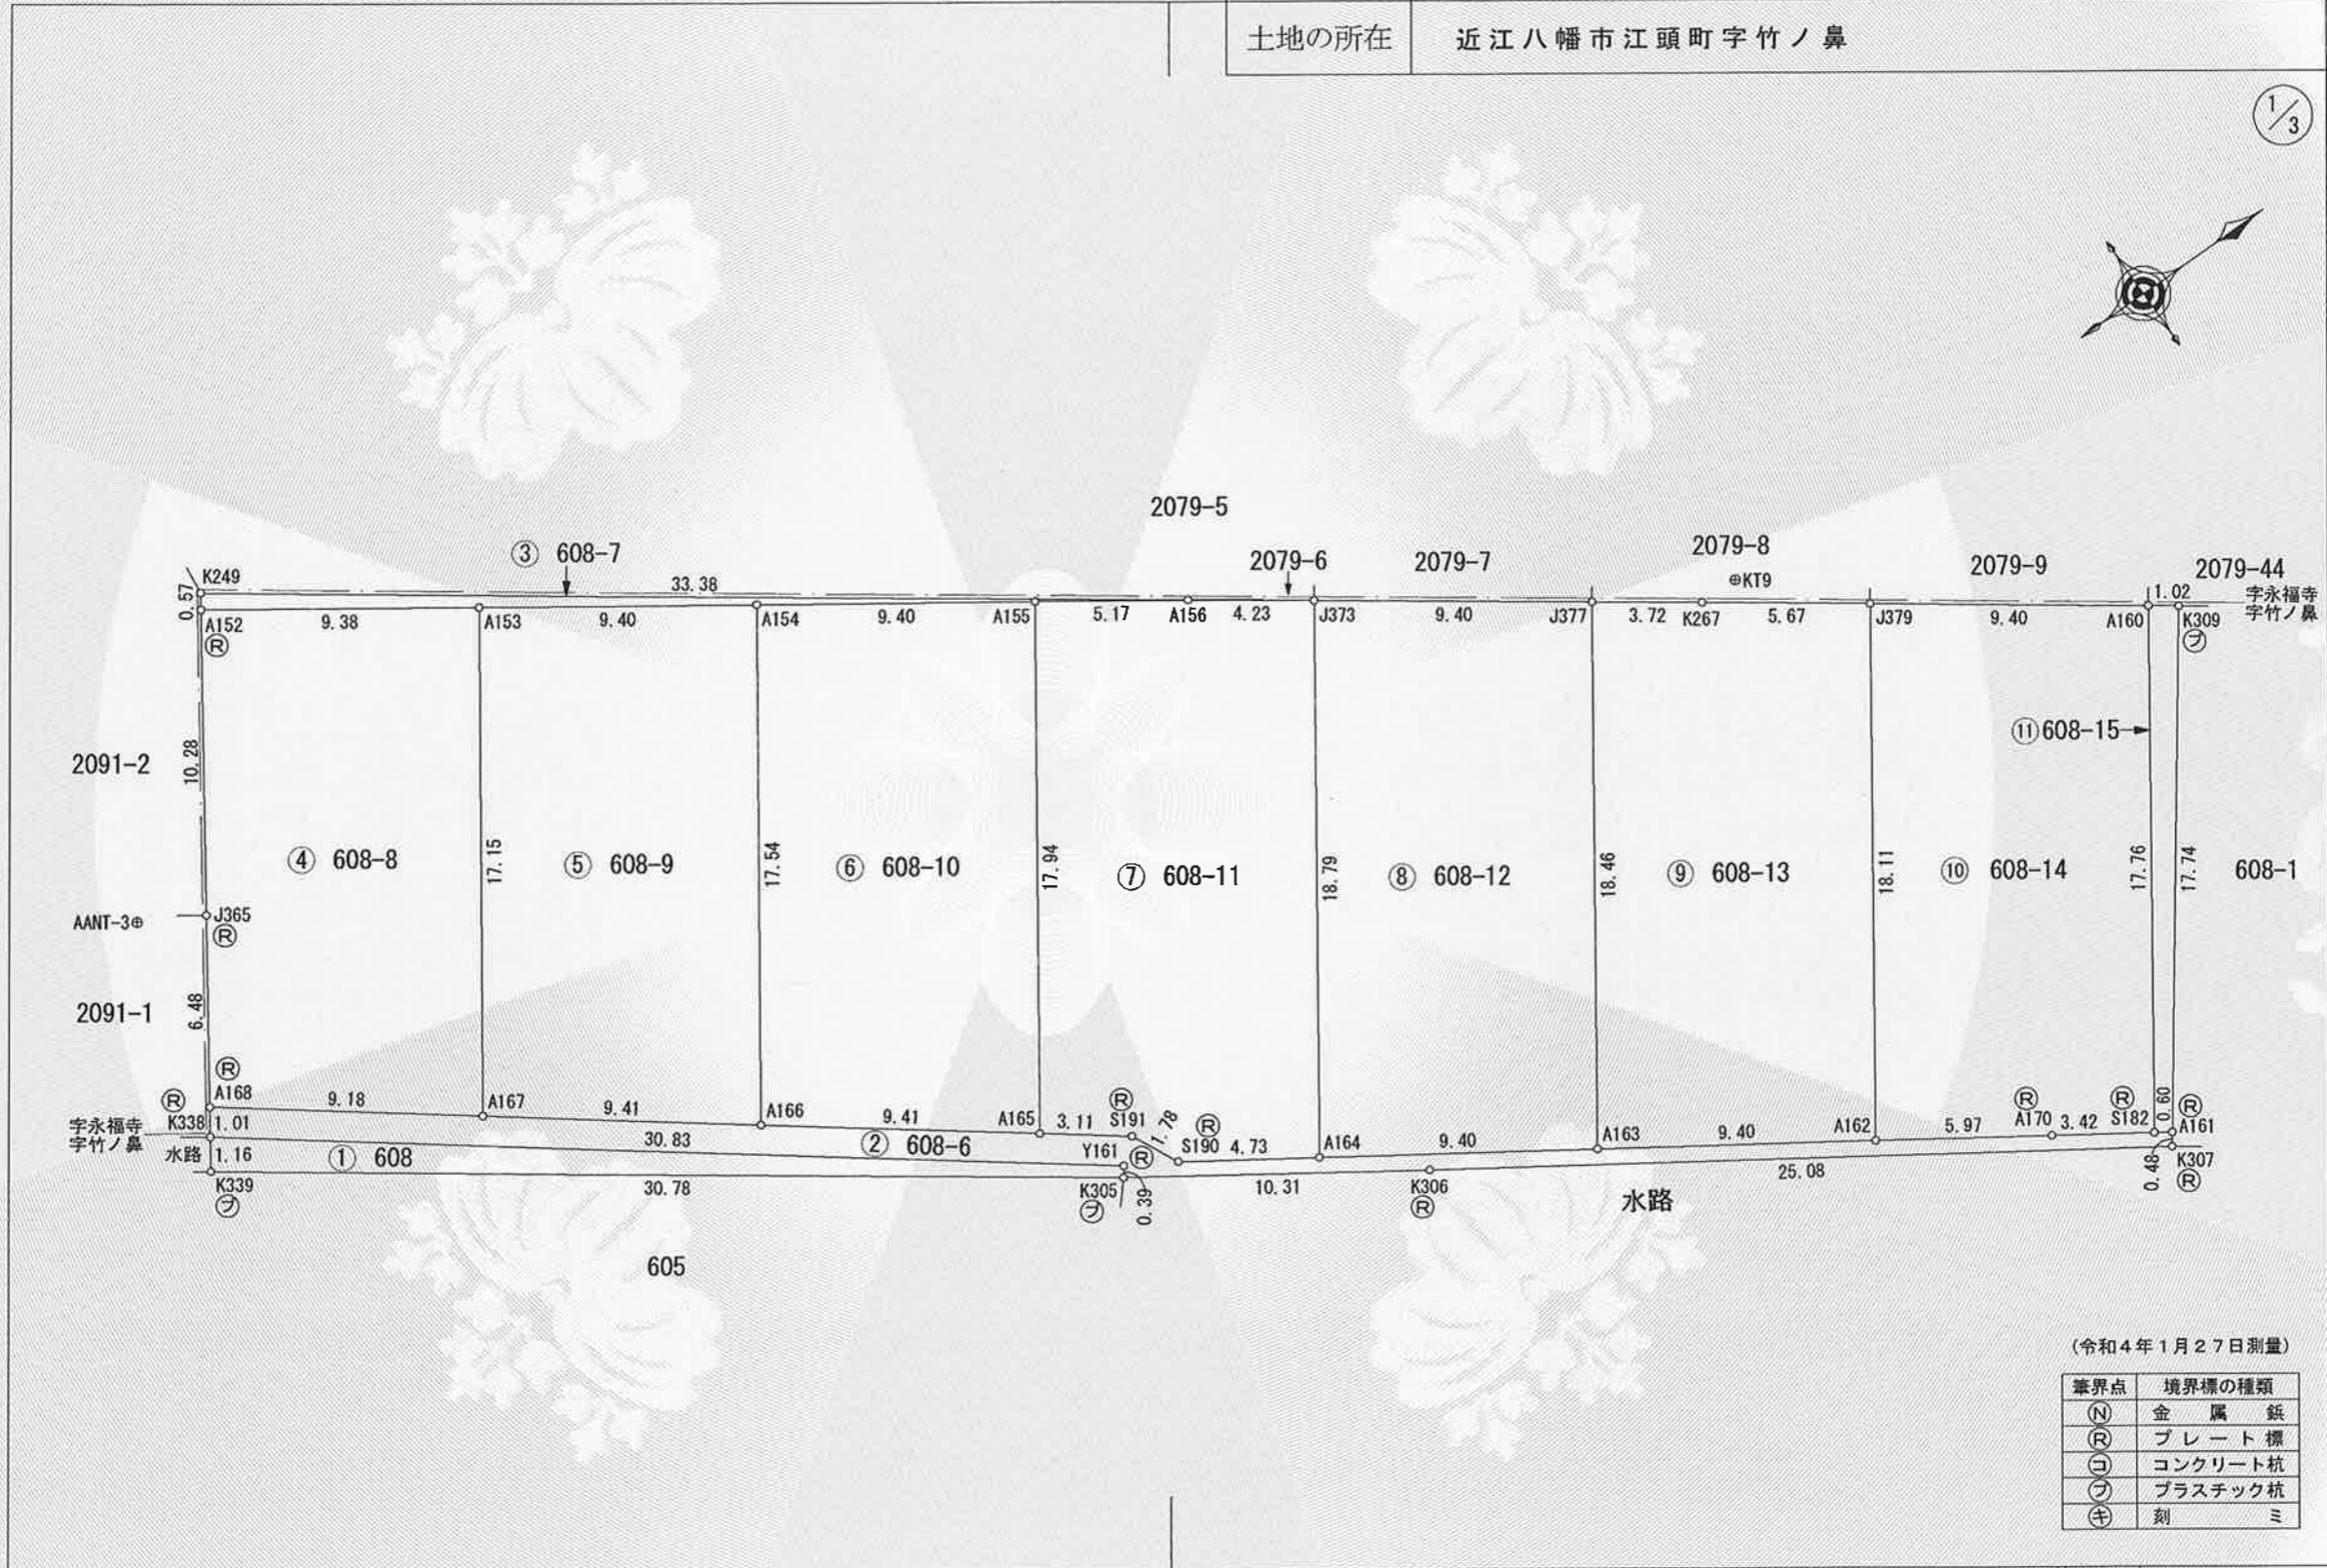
| 土地の所在 | 近江八幡市江頭町字竹ノ鼻 |
|---|---|

1/3

2079-5

③ 608-7

2079-6

2079-7

2079-8

⊕KT9

2079-9

2079-44

字永福寺
字竹ノ鼻

K249 0.57 33.38 1.02

A152 9.38 A153 9.40 A154 9.40 A155 5.17 A156 4.23 J373 9.40 J377 3.72 K267 5.67 J379 9.40 A160 K309

⑪608-15

2091-2

10.28

④ 608-8

17.15

⑤ 608-9

17.54

⑥ 608-10

17.94

⑦ 608-11

18.79

⑧ 608-12

18.46

⑨ 608-13

18.11

⑩ 608-14

17.76

17.74

608-1

AANT-3⊕

J365

2091-1

6.48

A168 9.18 A167 9.41 A166 9.41 A165 3.11 S191 1.78 S190 4.73 A164 9.40 A163 9.40 A162 5.97 A170 3.42 S182 0.60 A161

字永福寺
字竹ノ鼻

K338 1.01

30.83

② 608-6

水路 1.16

① 608

Y161

K307

0.48

K339

30.78

K305

0.39

10.31

K306

25.08

水路

605

(令和4年1月27日測量)

| 筆界点 | 境界標の種類 |
|---|---|
| Ⓝ | 金属鋲 |
| Ⓡ | プレート標 |
| ㋙ | コンクリート杭 |
| ㋫ | プラスチック杭 |
| ㋖ | 刻ミ |